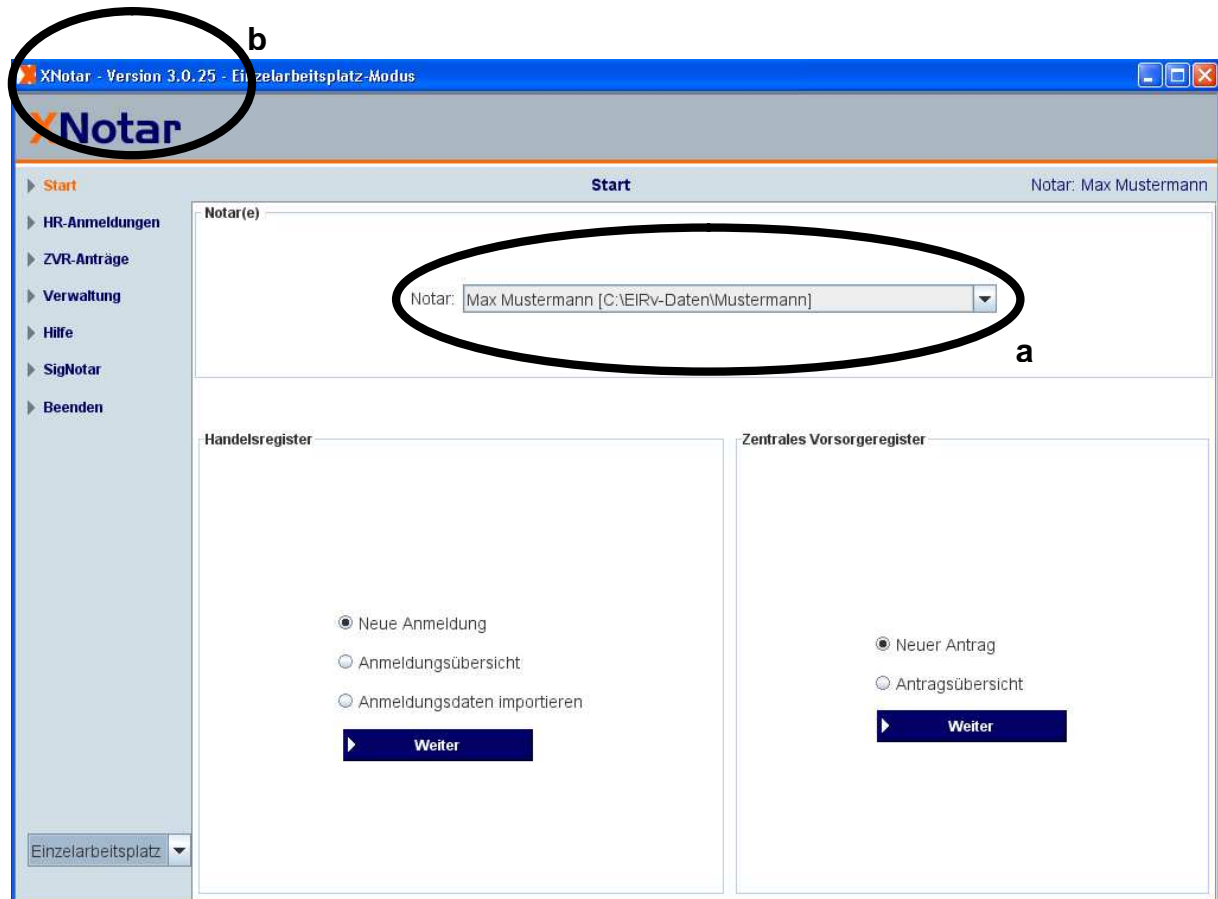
b

XNotar - Version 3.0.25 - Ei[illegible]zelarbeitsplatz-Modus

XNotar

Start
HR-Anmeldungen
ZVR-Anträge
Verwaltung
Hilfe
SigNotar
Beenden

Start

Notar: Max Mustermann

Notar(e)

Notar: Max Mustermann [C:\ElRv-Daten\Mustermann]

a

Handelsregister

Neue Anmeldung
Anmeldungsübersicht
Anmeldungsdaten importieren

Weiter

Zentrales Vorsorgeregister

Neuer Antrag
Antragsübersicht

Weiter

Einzelarbeitsplatz